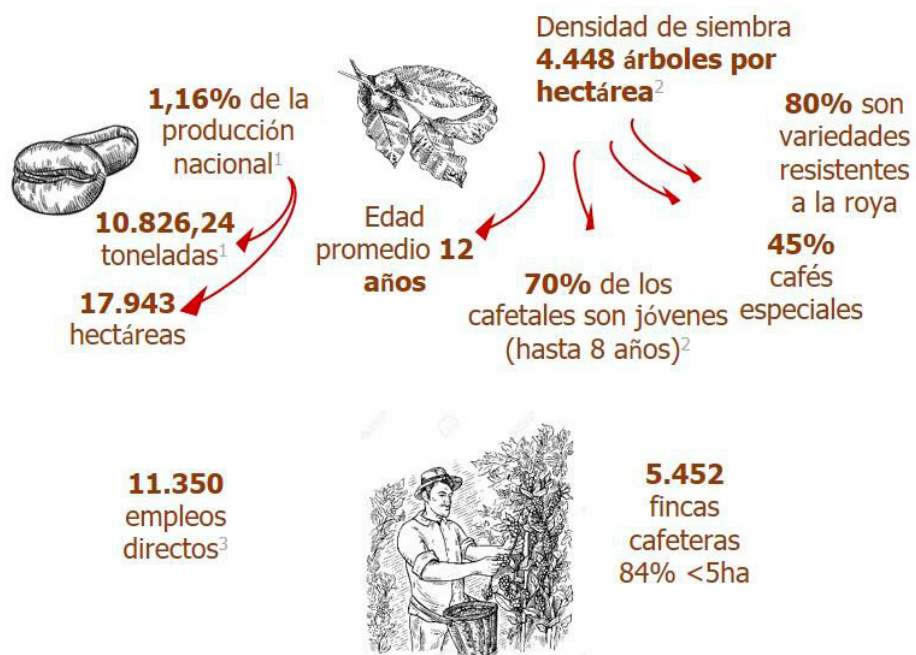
1,16% de la producción nacional$^1$

10.826,24 toneladas$^1$

17.943 hectáreas

Densidad de siembra 4.448 árboles por hectárea$^2$

Edad promedio 12 años

70% de los cafetales son jóvenes (hasta 8 años)$^2$

80% son variedades resistentes a la roya

45% cafés especiales

11.350 empleos directos$^3$

5.452 fincas cafeteras 84% <5ha